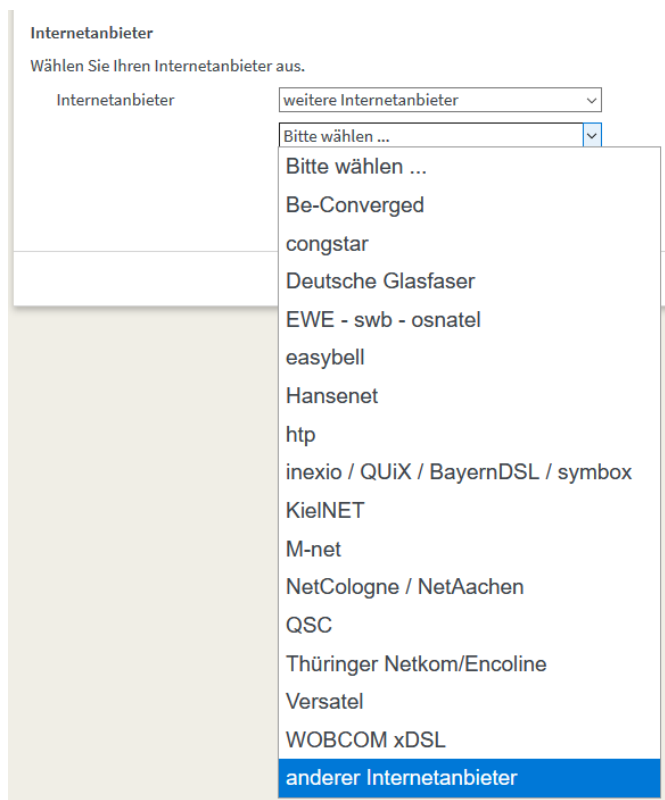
Internetanbieter

Wählen Sie Ihren Internetanbieter aus.

Internetanbieter

weitere Internetanbieter

Bitte wählen ...

Bitte wählen ...
Be-Converged
congstar
Deutsche Glasfaser
EWE - swb - osnatel
easybell
Hansenet
htp
inexio / QUiX / BayernDSL / symbox
KielNET
M-net
NetCologne / NetAachen
QSC
Thüringer Netkom/Encoline
Versatel
WOBCOM xDSL
anderer Internetanbieter